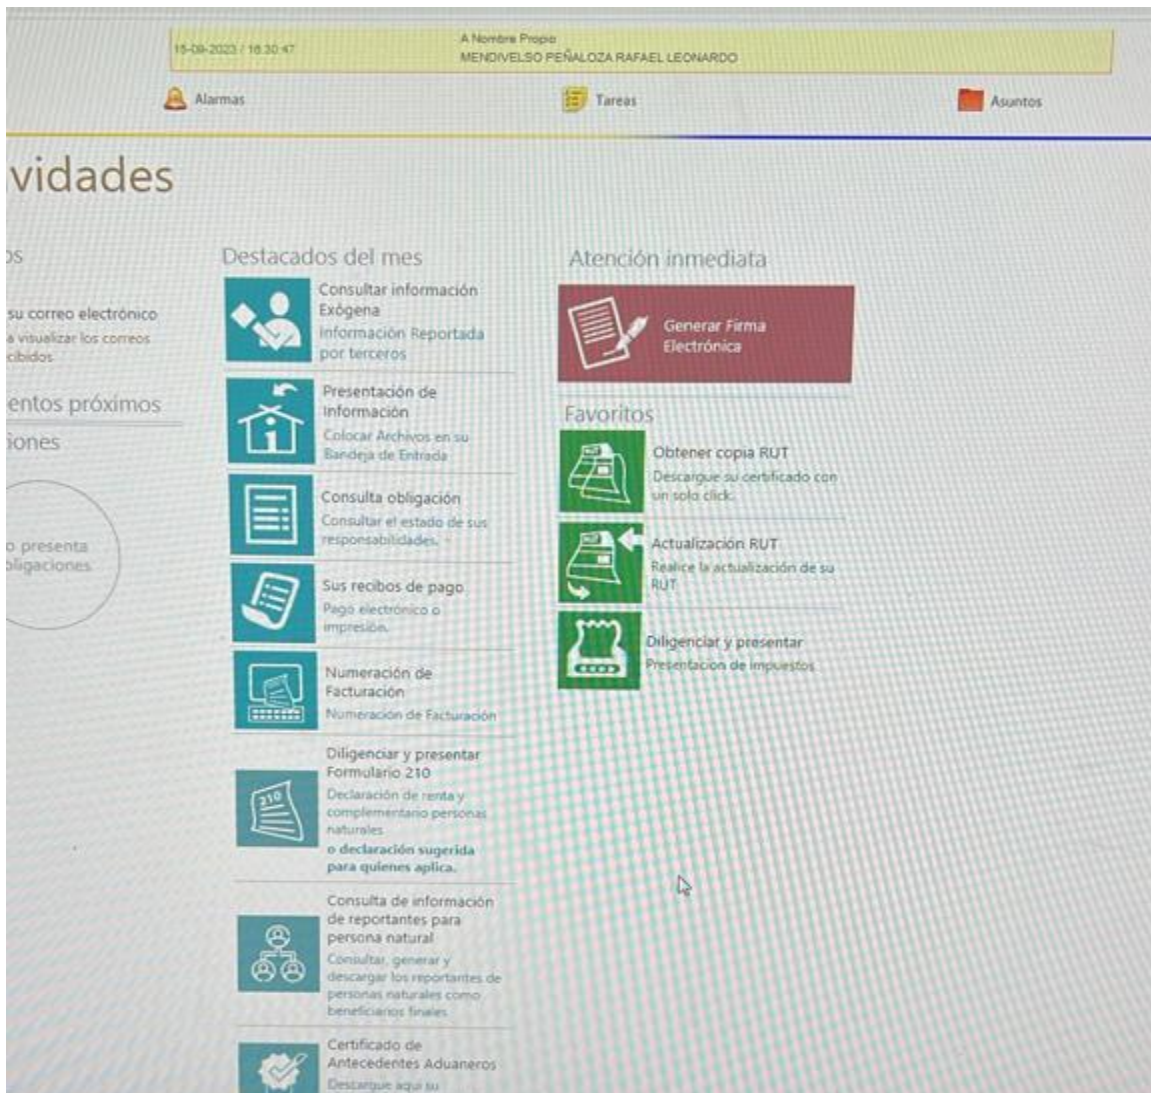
15-09-2023 / 16:30:47

A Nombre Propio
MENDIVELSO PEÑALOZA RAFAEL LEONARDO

Alarmas

Tareas

Asuntos

vidades

os

su correo electrónico
a visualizar los correos
cibidos

entos próximos

iones

o presenta
obligaciones

Destacados del mes

Consultar información Exógena
Información Reportada por terceros

Presentación de Información
Colocar Archivos en su Bandeja de Entrada

Consulta obligación
Consultar el estado de sus responsabilidades.

Sus recibos de pago
Pago electrónico o impresión.

Numeración de Facturación
Numeración de Facturación

Diligenciar y presentar Formulario 210
Declaración de renta y complementario personas naturales
o declaración sugerida para quienes aplica.

Consulta de información de reportantes para persona natural
Consultar, generar y descargar los reportantes de personas naturales como beneficiarios finales

Certificado de Antecedentes Aduaneros
Descargue aquí su

Atención inmediata

Generar Firma Electrónica

Favoritos

Obtener copia RUT
Descargue su certificado con un solo click.

Actualización RUT
Realice la actualización de su RUT

Diligenciar y presentar
Presentación de impuestos